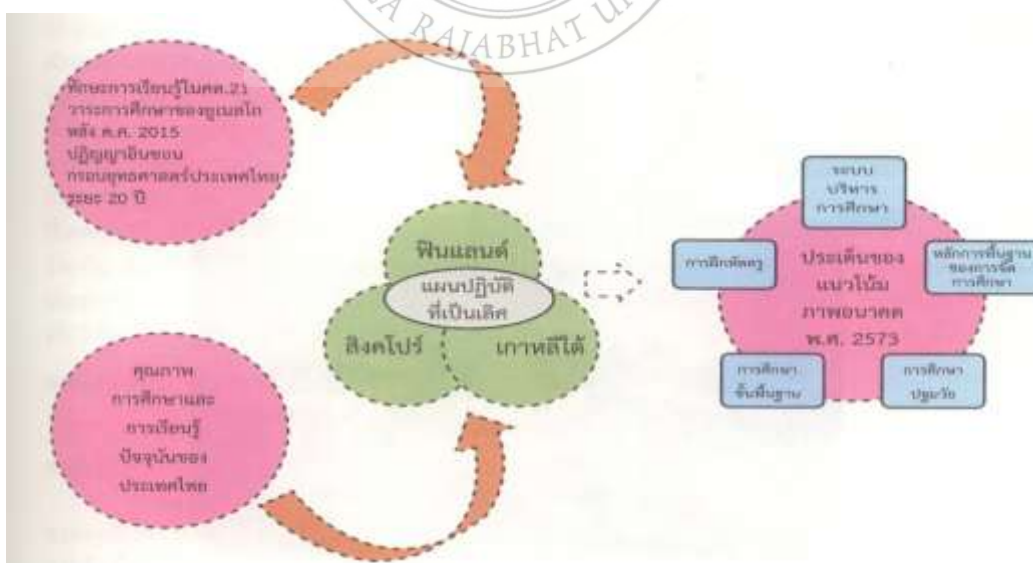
RAJABHAT

ทักษะการเรียนรู้ในศต.21 วาระการศึกษาของยูเนสโก หลัง ค.ศ. 2015 ปฏิญญาอินชอน กรอบยุทธศาสตร์ประเทศไทย ระยะ 20 ปี

คุณภาพ การศึกษาและ การเรียนรู้ ปัจจุบันของ ประเทศไทย

ฟินแลนด์

แผนปฏิบัติ ที่เป็นเลิศ

สิงคโปร์

เกาหลีใต้

ระบบ บริหาร การศึกษา

การฝึกหัดครู

ประเด็นของ แนวโน้ม ภาพอนาคต พ.ศ. 2573

หลักการพื้นฐาน ของการจัด การศึกษา

การศึกษา ขั้นพื้นฐาน

การศึกษา ปฐมวัย